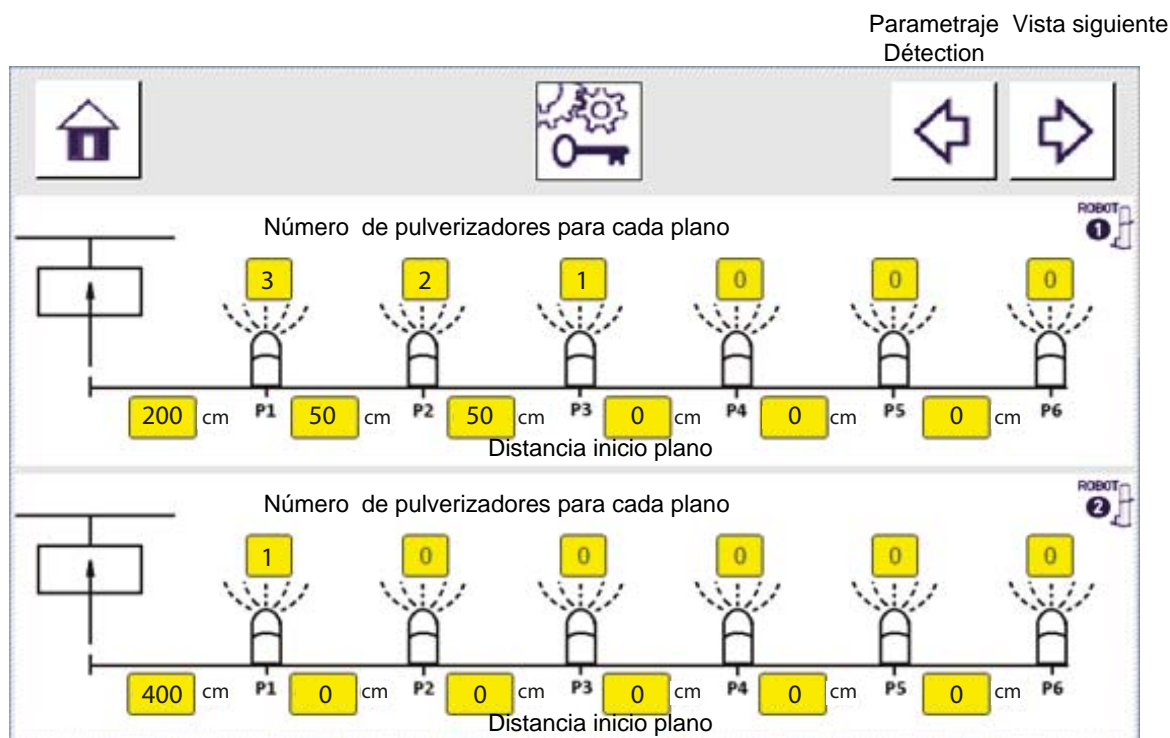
Parametraje Détection
Vista siguiente

Número de pulverizadores para cada plano

ROBOT 1

3 2 1 0 0 0

200 cm P1 50 cm P2 50 cm P3 0 cm P4 0 cm P5 0 cm P6

Distancia inicio plano

Número de pulverizadores para cada plano

ROBOT 2

1 0 0 0 0 0

400 cm P1 0 cm P2 0 cm P3 0 cm P4 0 cm P5 0 cm P6

Distancia inicio plano